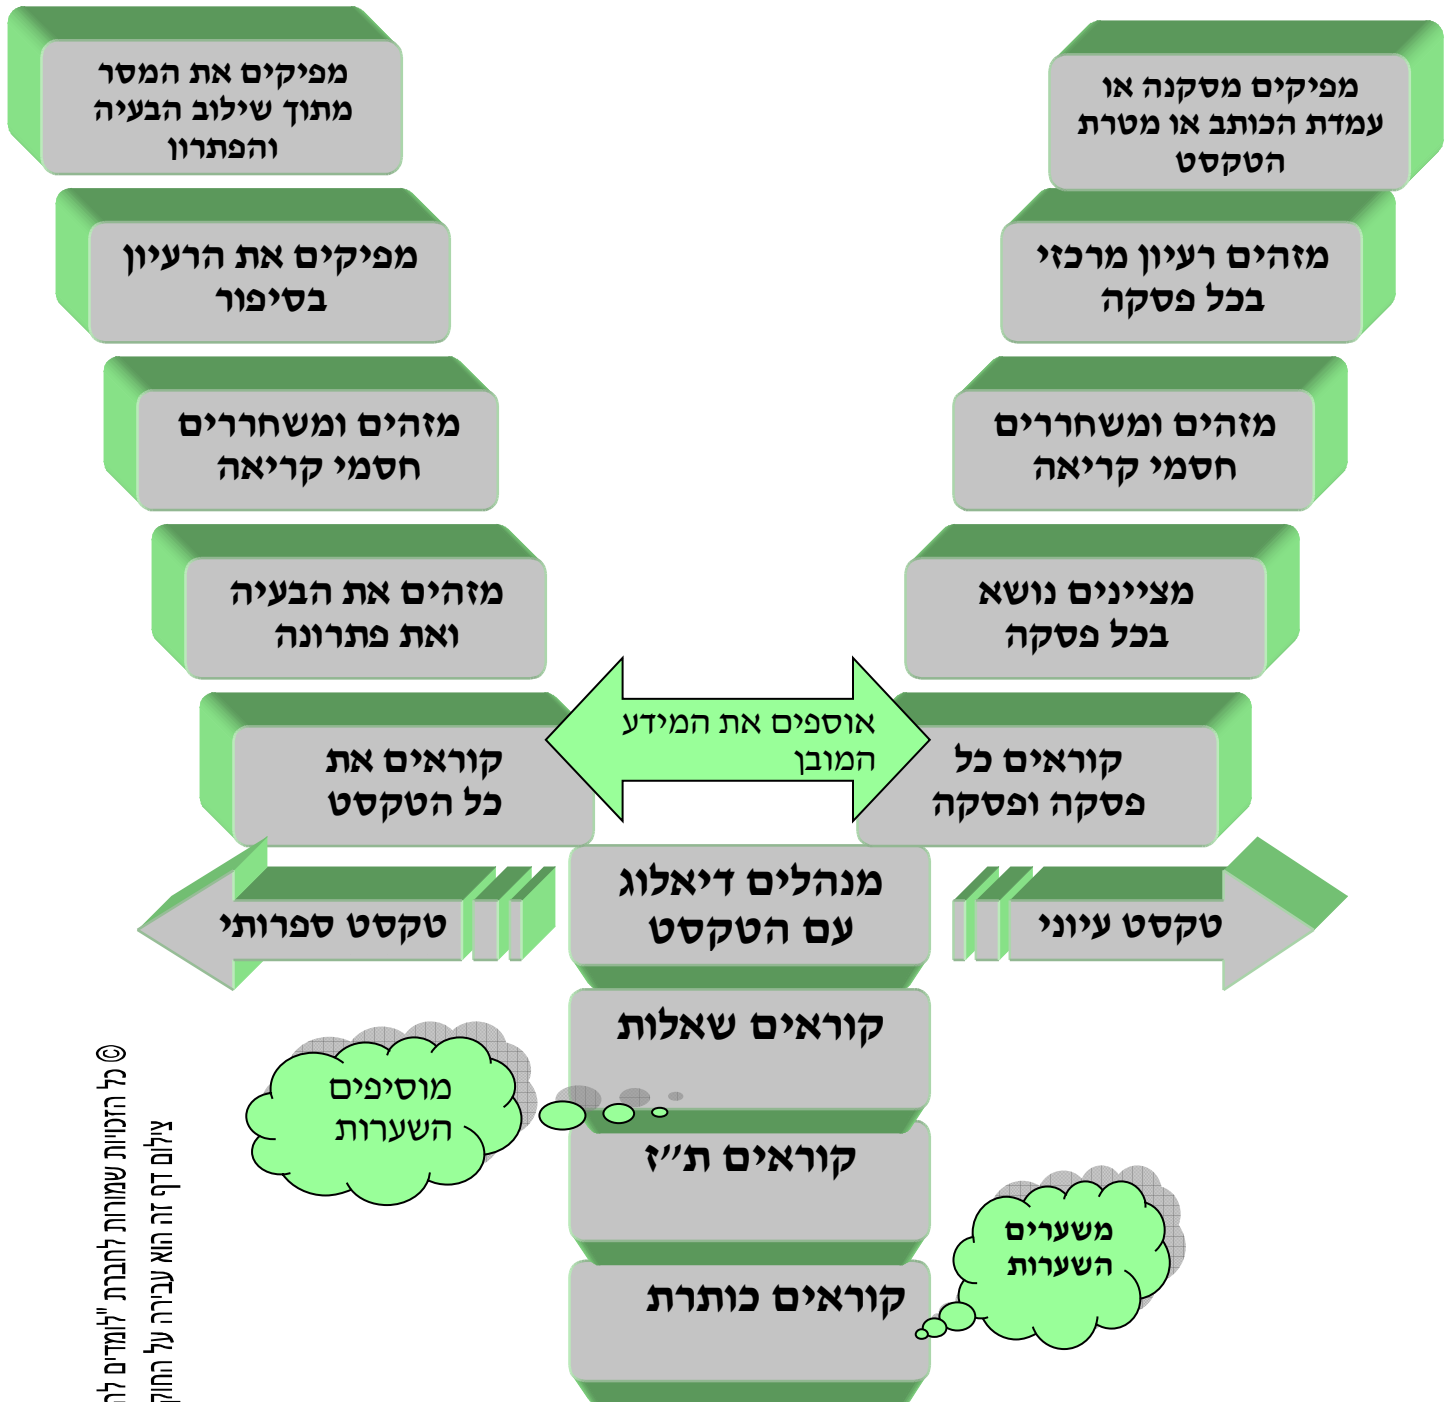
קוראים כותרת

משערים השערות

קוראים ת"ז

מוסיפים השערות

קוראים שאלות

מנהלים דיאלוג עם הטקסט

טקסט עיוני

טקסט ספרותי

קוראים כל פסקה ופסקה

מציינים נושא בכל פסקה

מזהים ומשחררים חסמי קריאה

מזהים רעיון מרכזי בכל פסקה

מפיקים מסקנה או עמדת הכותב או מטרת הטקסט

אוספים את המידע המובן

קוראים את כל הטקסט

מזהים את הבעיה ואת פתרונה

מזהים ומשחררים חסמי קריאה

מפיקים את הרעיון בסיפור

מפיקים את המסר מתוך שילוב הבעיה והפתרון

© כל הזכויות שמורות לחברת "לומדים לה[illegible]
צילום דף זה הוא עבירה על החוק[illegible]